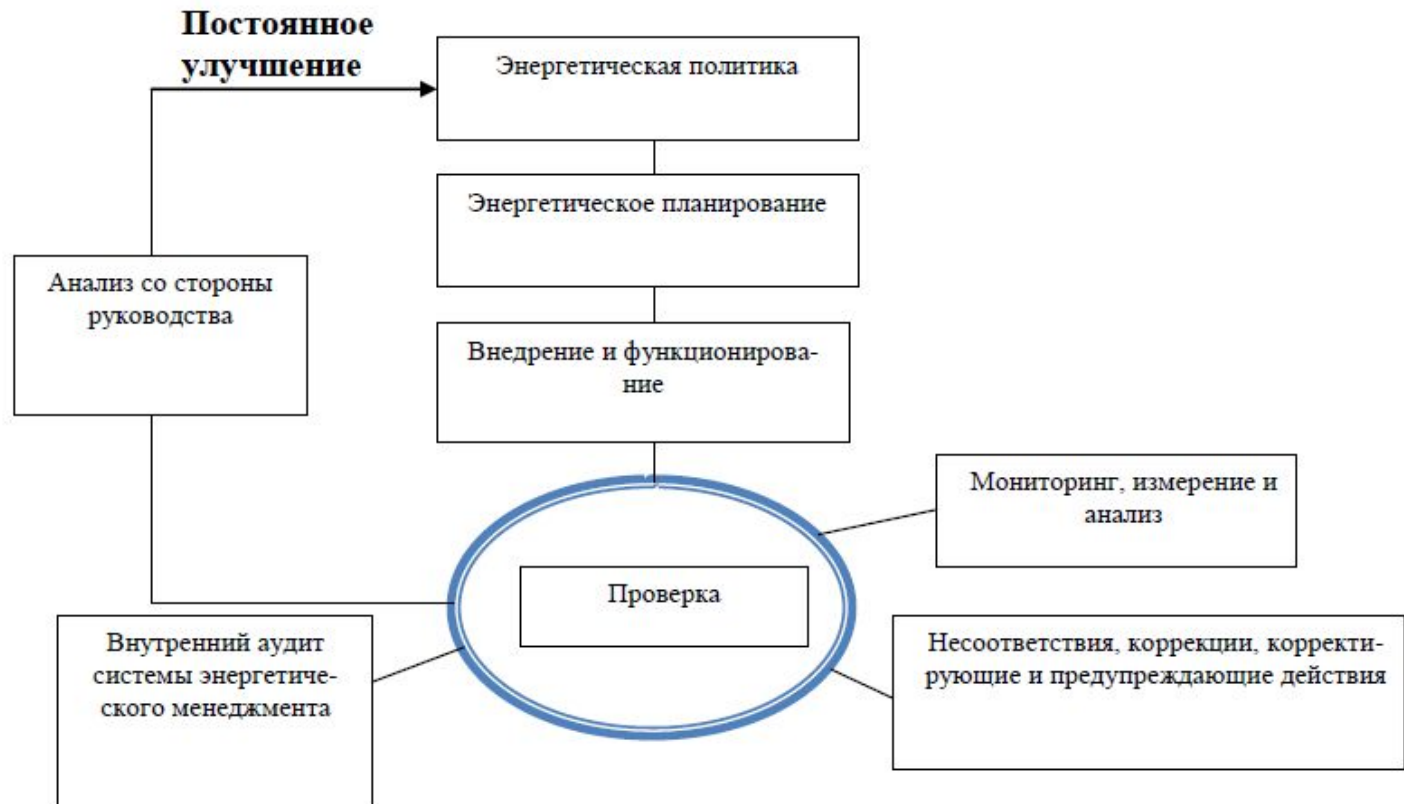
Постоянное улучшение

Энергетическая политика

Энергетическое планирование

Анализ со стороны руководства

Внедрение и функционирование

Мониторинг, измерение и анализ

Проверка

Внутренний аудит системы энергетического менеджмента

Несоответствия, коррекции, корректирующие и предупреждающие действия